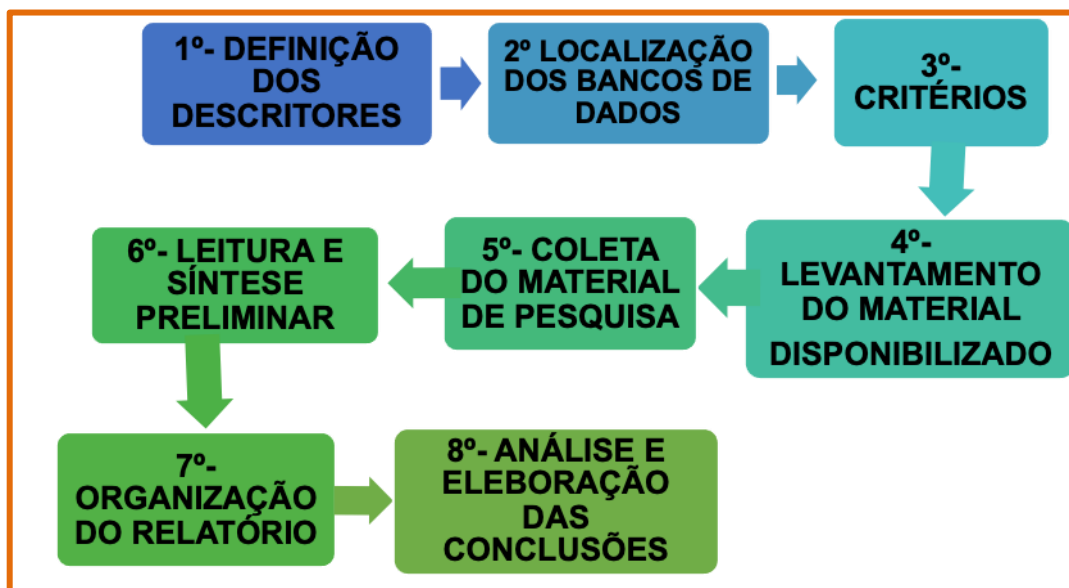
1º- DEFINIÇÃO DOS DESCRITORES

2º LOCALIZAÇÃO DOS BANCOS DE DADOS

3º- CRITÉRIOS

4º- LEVANTAMENTO DO MATERIAL DISPONIBILIZADO

5º- COLETA DO MATERIAL DE PESQUISA

6º- LEITURA E SÍNTESE PRELIMINAR

7º- ORGANIZAÇÃO DO RELATÓRIO

8º- ANÁLISE E ELEBORAÇÃO DAS CONCLUSÕES